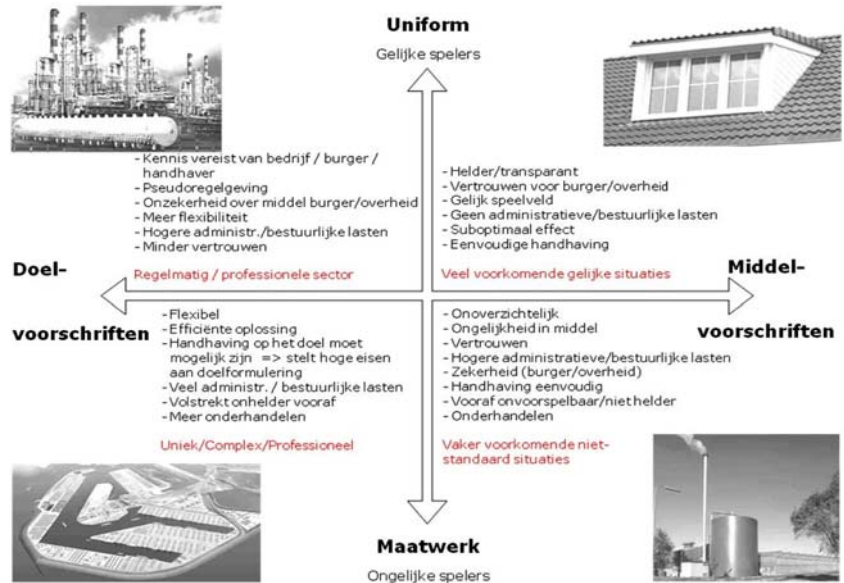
Uniform

Gelijke spelers

- Kennis vereist van bedrijf / burger / handhaver
- Pseudoregelgeving
- Onzekerheid over middel burger/overheid
- Meer flexibiliteit
- Hogere administr./bestuurlijke lasten
- Minder vertrouwen

Regelmatig / professionele sector

- Helder/transparant
- Vertrouwen voor burger/overheid
- Gelijk speelveld
- Geen administratieve/bestuurlijke lasten
- Suboptimaal effect
- Eenvoudige handhaving

Veel voorkomende gelijke situaties

Doel-

voorschriften

Middel-

voorschriften

- Flexibel
- Efficiënte oplossing
- Handhaving op het doel moet mogelijk zijn => stelt hoge eisen aan doelformulering
- Veel administr. / bestuurlijke lasten
- Volstrekt onhelder vooraf
- Meer onderhandelen

Uniek/Complex/Professioneel

- Onoverzichtelijk
- Ongelijkheid in middel
- Vertrouwen
- Hogere administratieve/bestuurlijke lasten
- Zekerheid (burger/overheid)
- Handhaving eenvoudig
- Vooraf onvoorspelbaar/niet helder
- Onderhandelen

Vaker voorkomende niet-standaard situaties

Maatwerk

Ongelijke spelers